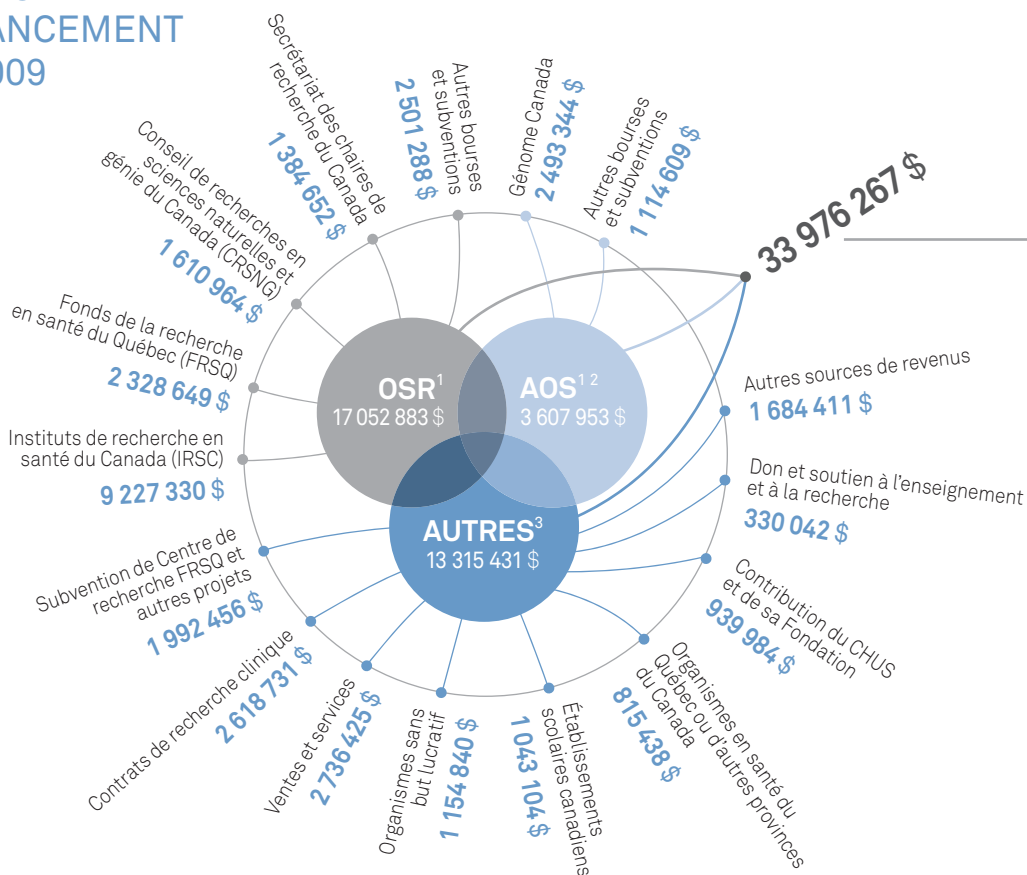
ANCEMENT
009

Secrétariat des chaires de recherche du Canada
1 384 652 $

Autres bourses et subventions
2 501 288 $

Génome Canada
2 493 344 $

Autres bourses et subventions
1 114 609 $

33 976 267 $

Conseil de recherches en sciences naturelles et génie du Canada (CRSNG)
1 610 964 $

Fonds de la recherche en santé du Québec (FRSQ)
2 328 649 $

Instituts de recherche en santé du Canada (IRSC)
9 227 330 $

OSR$^1$
17 052 883 $

AOS$^{1\ 2}$
3 607 953 $

AUTRES$^3$
13 315 431 $

Autres sources de revenus
1 684 411 $

Don et soutien à l'enseignement et à la recherche
330 042 $

Subvention de Centre de recherche FRSQ et autres projets
1 992 456 $

Contribution du CHUS et de sa Fondation
939 984 $

Contrats de recherche clinique
2 618 731 $

Ventes et services
2 736 425 $

Organismes sans but lucratif
1 154 840 $

Établissements scolaires canadiens
1 043 104 $

Organismes en santé du Québec ou d'autres provinces du Canada
815 438 $